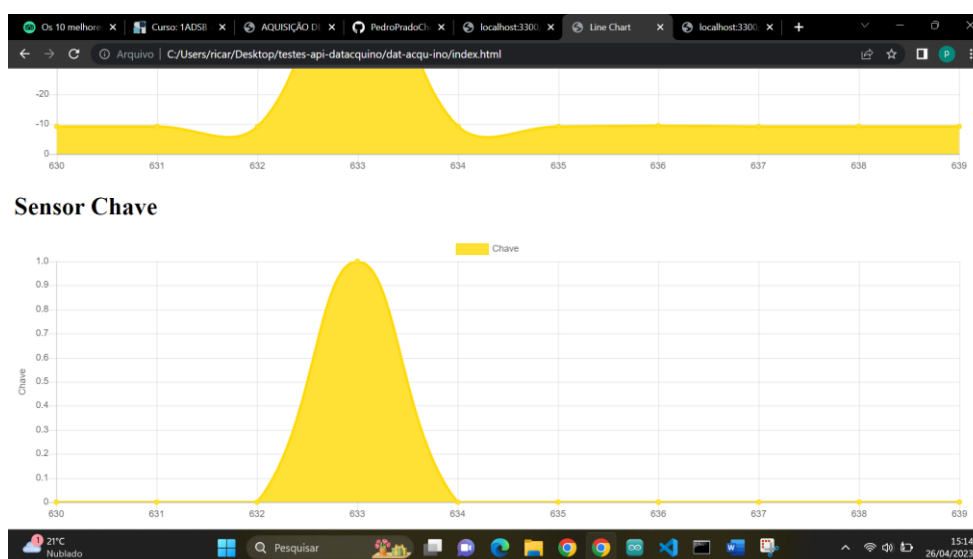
Os 10 melhore | Curso: 1ADSB | AQUISIÇÃO DE | PedroPradoCh | localhost:3300 | Line Chart | localhost:3300 | +

Arquivo | C:/Users/ricar/Desktop/testes-api-datacquino/dat-acqu-ino/index.html

-20
-10
0
630 631 632 633 634 635 636 637 638 639

Sensor Chave

Chave

1.0
0.9
0.8
0.7
0.6
0.5
0.4
0.3
0.2
0.1
0

Chave

630 631 632 633 634 635 636 637 638 639

21°C
Nublado

Pesquisar

15:14
26/04/2023